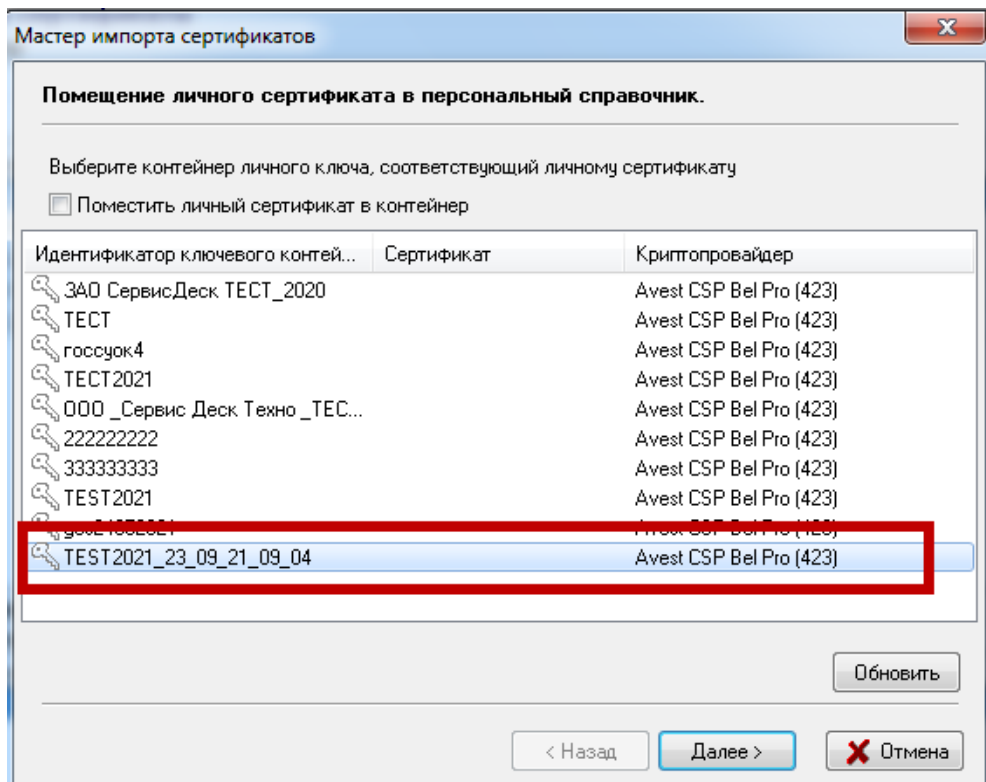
Мастер импорта сертификатов

Помещение личного сертификата в персональный справочник.

Выберите контейнер личного ключа, соответствующий личному сертификату

Поместить личный сертификат в контейнер

| Идентификатор ключевого контей... | Сертификат | Криптопровайдер |
|---|---|---|
| ЗАО СервисДеск ТЕСТ_2020 | | Avest CSP Bel Pro (423) |
| ТЕСТ | | Avest CSP Bel Pro (423) |
| госсуок4 | | Avest CSP Bel Pro (423) |
| ТЕСТ2021 | | Avest CSP Bel Pro (423) |
| ООО _Сервис Деск Техно _ТЕС... | | Avest CSP Bel Pro (423) |
| 222222222 | | Avest CSP Bel Pro (423) |
| 333333333 | | Avest CSP Bel Pro (423) |
| TEST2021 | | Avest CSP Bel Pro (423) |
| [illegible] | | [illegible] |
| TEST2021_23_09_21_09_04 | | Avest CSP Bel Pro (423) |

Обновить

< Назад

Далее >

Отмена